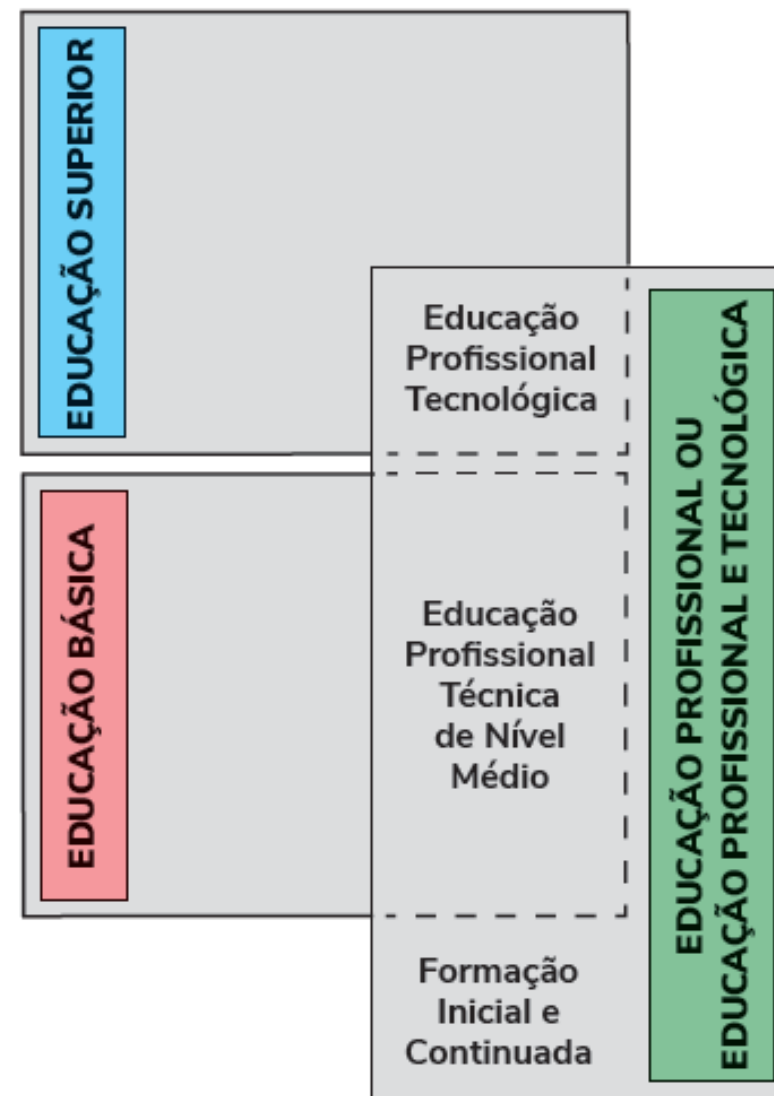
EDUCAÇÃO SUPERIOR

Educação Profissional Tecnológica

EDUCAÇÃO PROFISSIONAL OU EDUCAÇÃO PROFISSIONAL E TECNOLÓGICA

EDUCAÇÃO BÁSICA

Educação Profissional Técnica de Nível Médio

Formação Inicial e Continuada